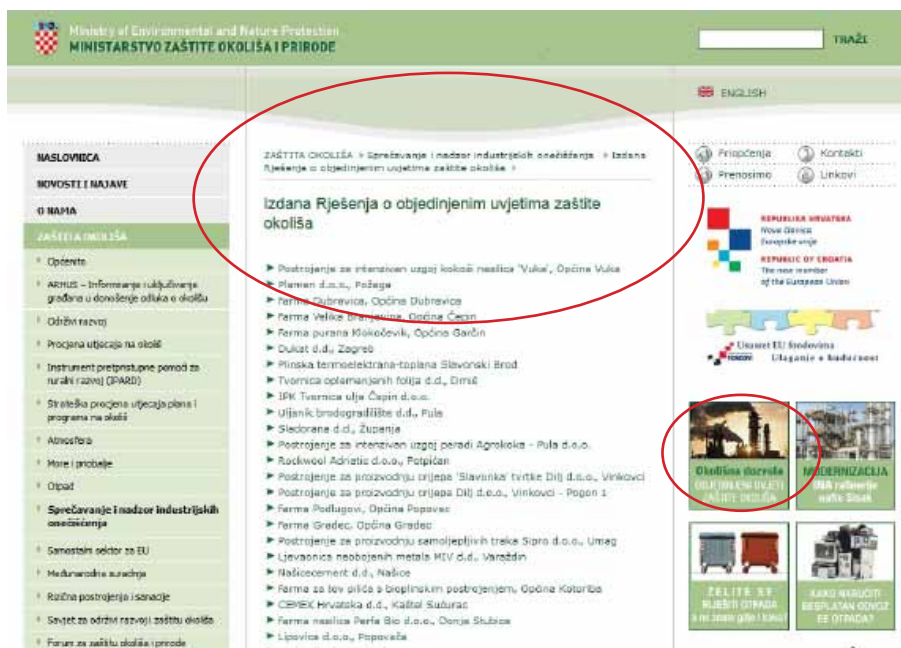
Ministry of Environmental and Nature Protection
MINISTARSTVO ZAŠTITE OKOLIŠA I PRIRODE

TRAŽI

ENGLISH

NASLOVNICA
NOVOSTI I NAJAVE
O NAMA
ZAŠTITA OKOLIŠA
Općenito
ARHUS – Informiranje i uključivanje građana u donošenje odluka o okolišu
Održivi razvoj
Procjena utjecaja na okoliš
Instrument pretpristupne pomoći za ruralni razvoj (IPARD)
Strateška procjena utjecaja plana i programa na okoliš
Atmosfera
More i priobalje
Otpad
Sprečavanje i nadzor industrijskih onečišćenja
Samostalni sektor za EU
Međunarodna suradnja
Različita postrojenja i sanacije
Savjet za održivi razvoj i zaštitu okoliša
Forum za zaštitu okoliša i prirode

ZAŠTITA OKOLIŠA > Sprečavanje i nadzor industrijskih onečišćenja > Izdana Rješenja o objedinjenim uvjetima zaštite okoliša >

Izdana Rješenja o objedinjenim uvjetima zaštite okoliša

Postrojenje za intenzivan uzgoj kokoši nesilica 'Vuka', Općina Vuka
Plamen d.o.o., Požega
Farma Dubrevica, Općina Dubrevica
Farma Velike Branjevine, Općina Čepin
Farma purana Klokočevik, Općina Garčin
Dukat d.d., Zagreb
Plinska termoelektrana-toplana Slavonski Brod
Tvornica oplemenjenih folija d.d., Omiš
IPK Tvornica ulja Čepin d.o.o.
Uljanik brodogradilište d.d., Pula
Sladorana d.d., Županja
Postrojenje za intenzivan uzgoj peradi Agrokoka - Pula d.o.o.
Rockwool Adriatic d.o.o., Potpićan
Postrojenje za proizvodnju crijepa 'Slavonka' tvrtke Dilj d.o.o., Vinkovci
Postrojenje za proizvodnju crijepa Dilj d.o.o., Vinkovci - Pogon 1
Farma Podlugovi, Općina Popovac
Farma Gradec, Općina Gradec
Postrojenje za proizvodnju samoljepljivih traka Sipro d.o.o., Umag
Ljevaonica neobojenih metala MIV d.d., Varaždin
Našicecement d.d., Našice
Farma za tov pilića s bioplinskim postrojenjem, Općina Koturiba
CEMEX Hrvatska d.d., Kaštel Sućurac
Farma nesilica Perfa Bio d.o.o., Donja Stubica
Lipovica d.o.o., Popovača

Priopćenja
Kontakti
Prenosimo
Linkovi

REPUBLIKA HRVATSKA
Nova članica Europske unije
REPUBLIC OF CROATIA
The new member of the European Union

Ususret EU fondovima
Ulaganje u budućnost

Okolišna dozvola
OBJEDINJENI UVJETI ZAŠTITE OKOLIŠA

MODERNIZACIJA
INA rafinerije nafte Sisak

ŽELITE LI RIJEŠITI OTPADA a ne znate gdje i kako?

KAKO NARUČITI BESPLATAN ODVOZ EE OTPADA?